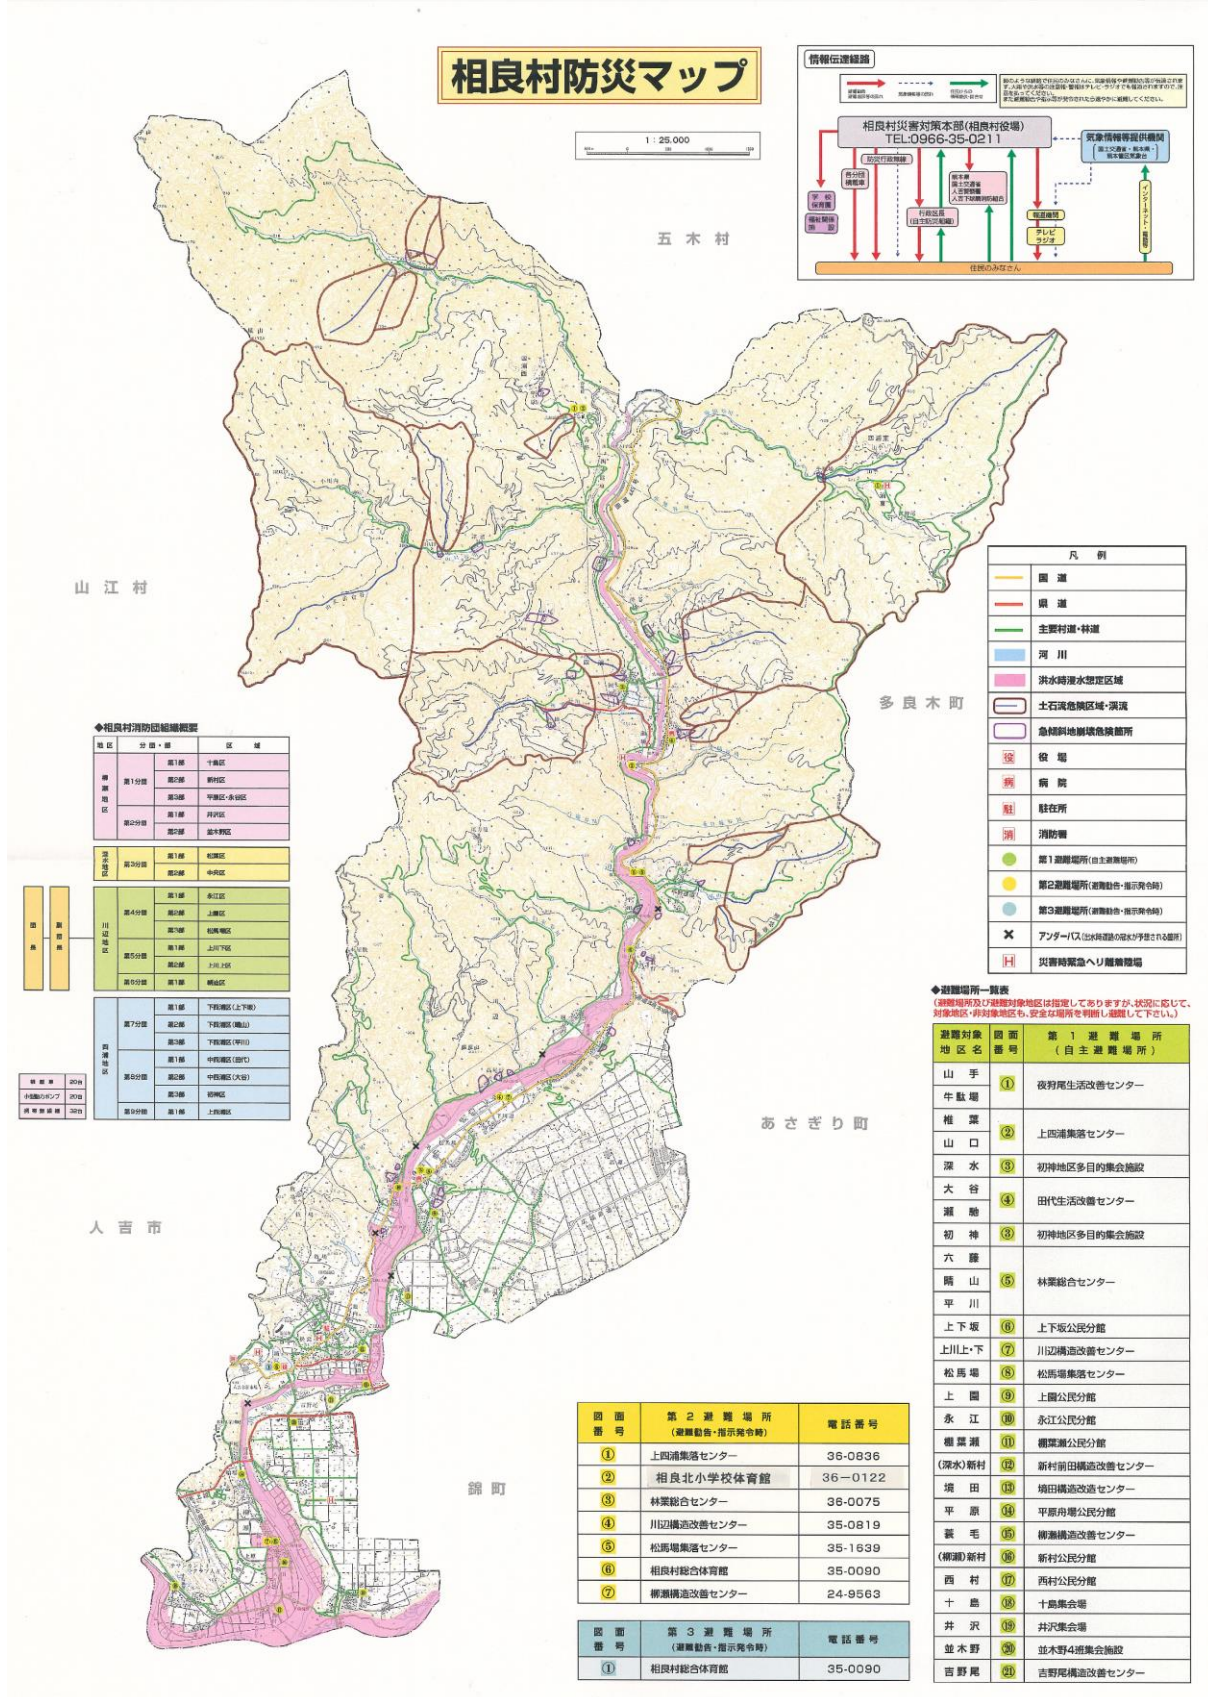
相良村防災マップ

1：25,000

情報伝達経路

相良村災害対策本部(相良村役場)
TEL:0966-35-0211

気象情報等提供機関

防災行政無線

各分団
積載車

学校
保育園

福祉関係
施設

行政区長
(自主防災組織)

報道機関

テレビ
ラジオ

インターネット・電話等

住民のみなさん

五 木 村

山 江 村

多 良 木 町

あ さ ぎ り 町

人 吉 市

錦 町

凡 例
国 道
県 道
主要村道・林道
河 川
洪水時浸水想定区域
土石流危険区域・渓流
急傾斜地崩壊危険箇所
役 場
病 院
駐在所
消防署
第1避難場所(自主避難場所)
第2避難場所(避難勧告・指示発令時)
第3避難場所(避難勧告・指示発令時)
アンダーパス
災害時緊急ヘリ離着陸場

◆相良村消防団組織概要

◆避難場所一覧表
(避難場所及び避難対象地区は指定してありますが、状況に応じて、対象地区・非対象地区も、安全な場所を判断し避難して下さい。)

| 避難対象地区名 | 図面番号 | 第1避難場所(自主避難場所) |
|---|---|---|
| 山手 | ① | 夜狩尾生活改善センター |
| 牛馳場 | | |
| 椎葉 | ② | 上四浦集落センター |
| 山口 | | |
| 深水 | ③ | 初神地区多目的集会施設 |
| 大谷 | ④ | 田代生活改善センター |
| 瀬馳 | | |
| 初神 | ③ | 初神地区多目的集会施設 |
| 六藤 | ⑤ | 林業総合センター |
| 晴山 | | |
| 平川 | | |
| 上下坂 | ⑥ | 上下坂公民分館 |
| 上川上・下 | ⑦ | 川辺構造改善センター |
| 松馬場 | ⑧ | 松馬場集落センター |
| 上園 | ⑨ | 上園公民分館 |
| 永江 | ⑩ | 永江公民分館 |
| 柳葉瀬 | ⑪ | 柳葉瀬公民分館 |
| (深水)新村 | ⑫ | 新村前田構造改善センター |
| 境田 | ⑬ | 境田構造改造センター |
| 平原 | ⑭ | 平原舟場公民分館 |
| 蓑毛 | ⑮ | 柳瀬構造改善センター |
| (柳瀬)新村 | ⑯ | 新村公民分館 |
| 西村 | ⑰ | 西村公民分館 |
| 十島 | ⑱ | 十島集会場 |
| 井沢 | ⑲ | 井沢集会場 |
| 並木野 | ⑳ | 並木野4班集会施設 |
| 吉野尾 | ㉑ | 吉野尾構造改善センター |

| 図面番号 | 第2避難場所(避難勧告・指示発令時) | 電話番号 |
|---|---|---|
| ① | 上四浦集落センター | 36-0836 |
| ② | 相良北小学校体育館 | 36−0122 |
| ③ | 林業総合センター | 36-0075 |
| ④ | 川辺構造改善センター | 35-0819 |
| ⑤ | 松馬場集落センター | 35-1639 |
| ⑥ | 相良村総合体育館 | 35-0090 |
| ⑦ | 柳瀬構造改善センター | 24-9563 |

| 図面番号 | 第3避難場所(避難勧告・指示発令時) | 電話番号 |
|---|---|---|
| ① | 相良村総合体育館 | 35-0090 |